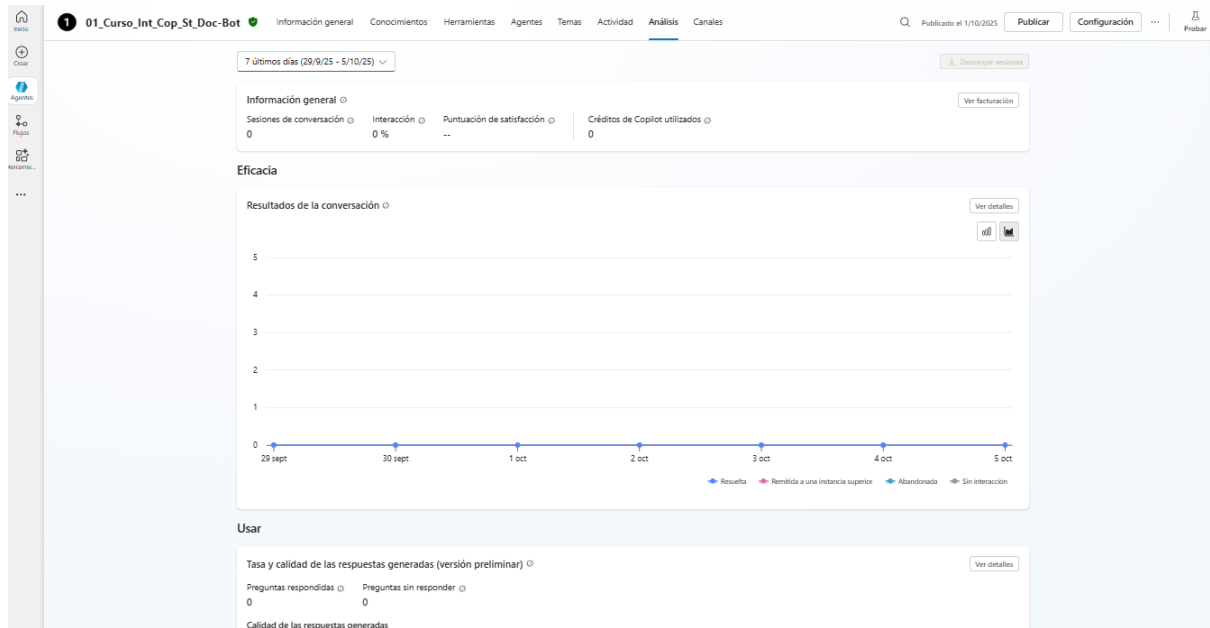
Inicio
Crear
Agentes
Flujos
Herramie...
...

1 01_Curso_Int_Cop_St_Doc-Bot

Información general Conocimientos Herramientas Agentes Temas Actividad Análisis Canales

Publicado el 1/10/2025 Publicar Configuración ... Probar

7 últimos días (29/9/25 - 5/10/25)

Descargar sesiones

Información general

Ver facturación

Sesiones de conversación
0

Interacción
0 %

Puntuación de satisfacción
--

Créditos de Copilot utilizados
0

Eficacia

Resultados de la conversación

Ver detalles

5
4
3
2
1
0

29 sept 30 sept 1 oct 2 oct 3 oct 4 oct 5 oct

Resuelta Remitida a una instancia superior Abandonada Sin interacción

Usar

Tasa y calidad de las respuestas generadas (versión preliminar)

Ver detalles

Preguntas respondidas
0

Preguntas sin responder
0

Calidad de las respuestas generadas